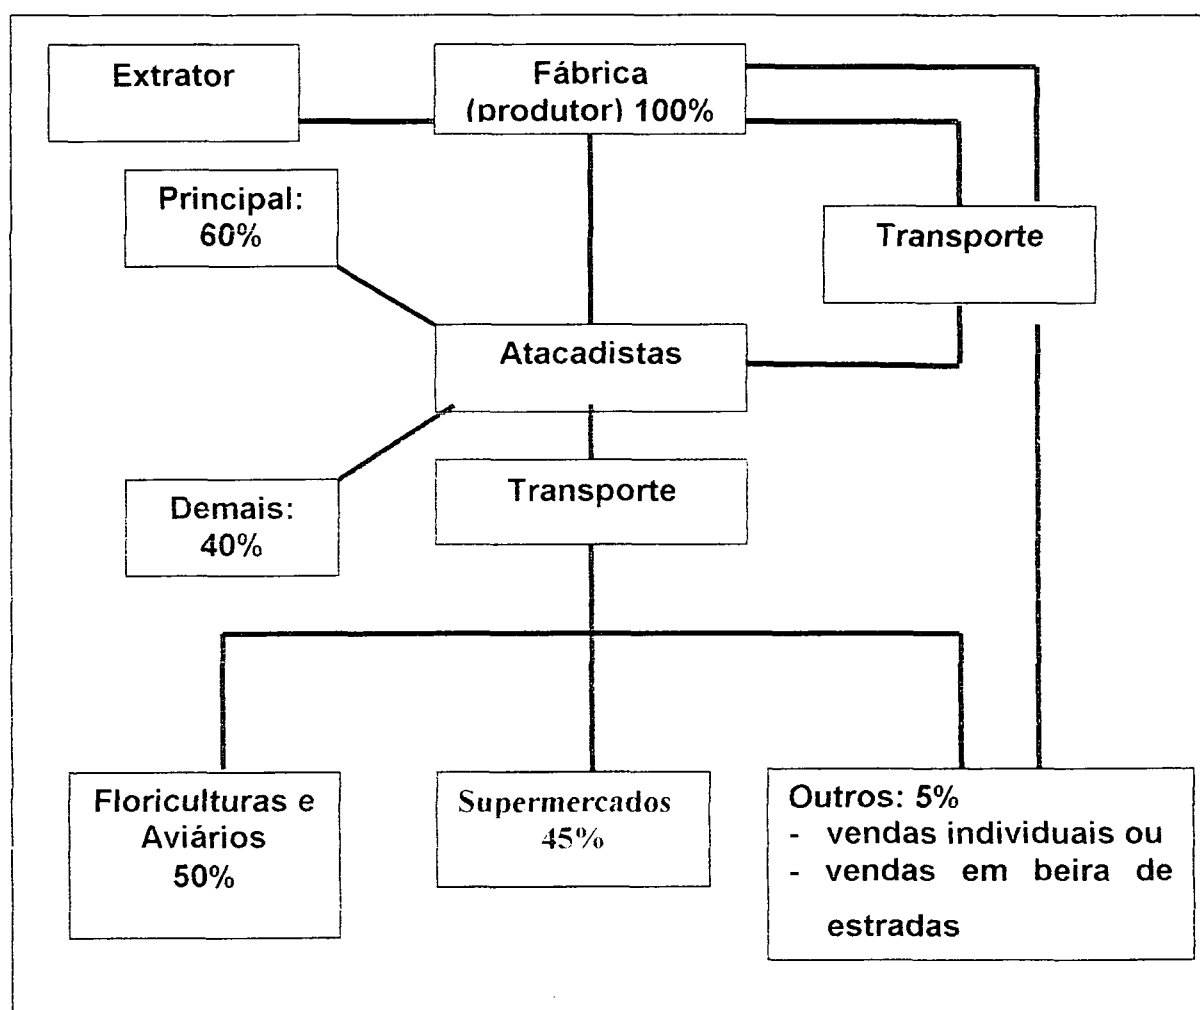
Extrator

Fábrica (produtor) 100%

Principal: 60%

Transporte

Atacadistas

Demais: 40%

Transporte

Floriculturas e Aviários 50%

Supermercados 45%

Outros: 5%
- vendas individuais ou
- vendas em beira de estradas